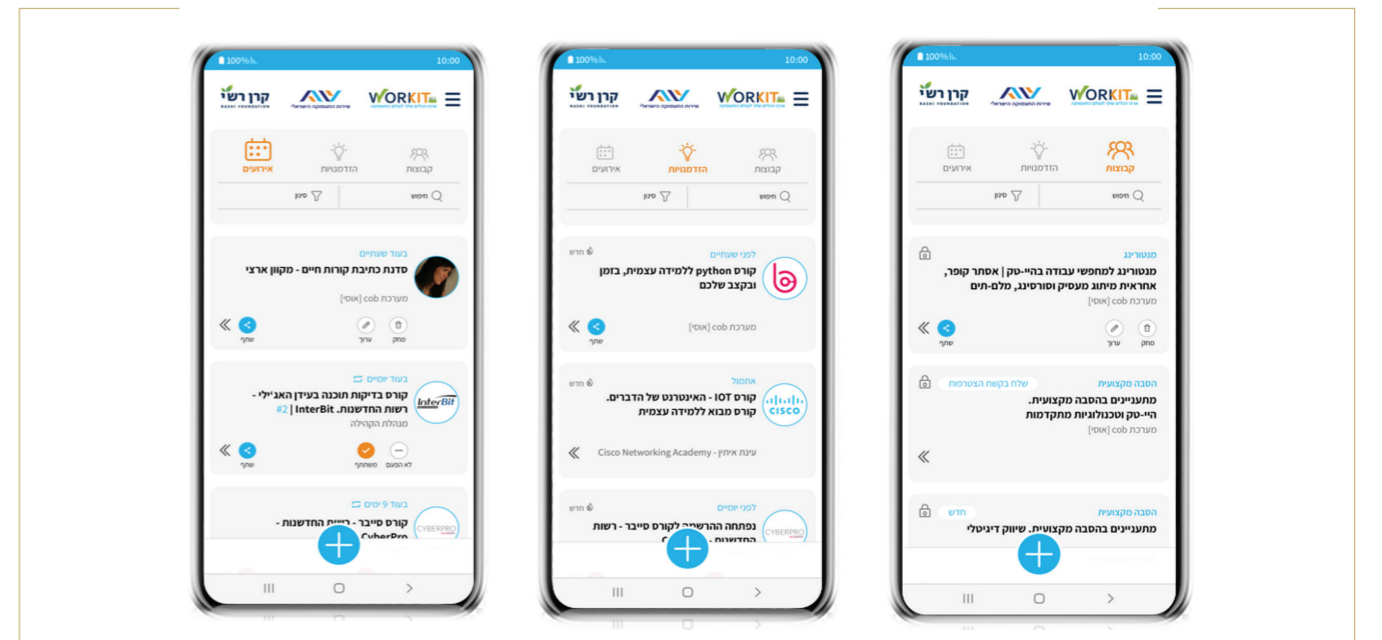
100% 10:00

קרן רשי RASHI FOUNDATION WORKIT

אירועים הזדמנויות קבוצות

סינון חיפוש

בעוד שעתיים
סדנת כתיבת קורות חיים - מקוון ארצי
מערכת cob [אוסי]
מחק ערוך שתף

בעוד יומיים
קורס בדיקות תוכנה בעידן האג'ילי - רשות החדשנות. InterBit | #2
מנהלת הקהילה
לא הפעם משתתפ/ת שתף

בעוד 9 ימים
קורס סייבר - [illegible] החדשנות - CyberPro

100% 10:00

קרן רשי RASHI FOUNDATION WORKIT

אירועים הזדמנויות קבוצות

סינון חיפוש

לפני שעתיים
חדש
קורס python ללמידה עצמית, בזמן ובקצב שלכם
מערכת cob [אוסי]
שתף

אתמול
חדש
קורס IOT - האינטרנט של הדברים. קורס מבוא ללמידה עצמית
Cisco Networking Academy - ענת איתין

לפני יומיים
חדש
נפתחה ההרשמה לקורס סייבר - רשות החדשנות - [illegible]

100% 10:00

קרן רשי RASHI FOUNDATION WORKIT

אירועים הזדמנויות קבוצות

סינון חיפוש

מנטורינג
מנטורינג למחפשי עבודה בהיי-טק | אסתר קופר, אחראית מיתוג מעסיק וסורסינג, מלם-תים
מערכת cob [אוסי]
מחק ערוך שתף

הסבה מקצועית
שלח בקשת הצטרפות
מתעניינים בהסבה מקצועית. הייטק וטכנולוגיות מתקדמות
מערכת cob [אוסי]

הסבה מקצועית
חדש
מתעניינים בהסבה מקצועית. שיווק דיגיטלי